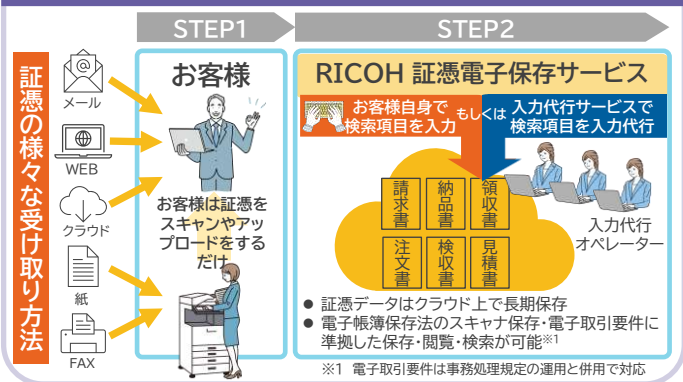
証憑の様々な受け取り方法

メール

WEB

クラウド

紙

FAX

STEP1

お客様

お客様は証憑をスキャンやアップロードをするだけ

STEP2

RICOH 証憑電子保存サービス

お客様自身で検索項目を入力

もしくは

入力代行サービスで検索項目を入力代行

請求書

納品書

領収書

注文書

検収書

見積書

入力代行オペレーター

● 証憑データはクラウド上で長期保存

● 電子帳簿保存法のスキャナ保存・電子取引要件に準拠した保存・閲覧・検索が可能※1

※1 電子取引要件は事務処理規定の運用と併用で対応